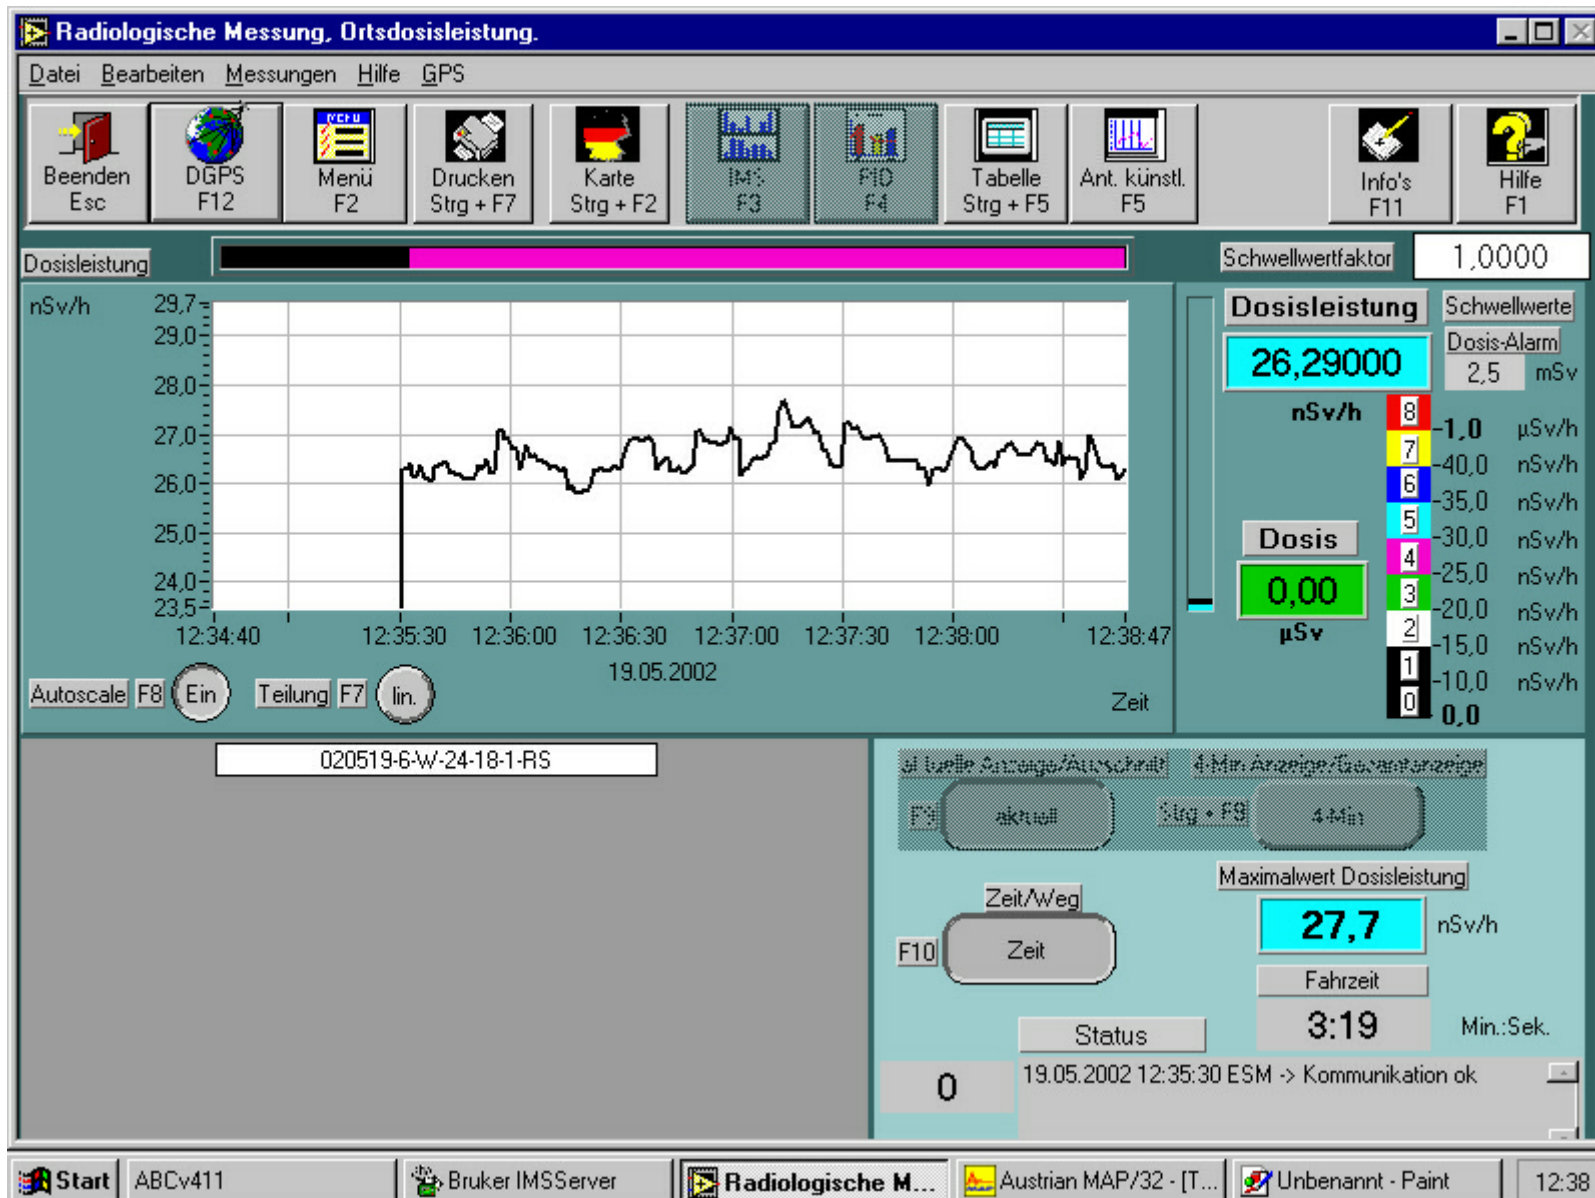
Radiologische Messung, Ortsdosisleistung.

Datei Bearbeiten Messungen Hilfe GPS

Beenden Esc
DGPS F12
Menü F2
Drucken Strg + F7
Karte Strg + F2
IMS F3
FID F4
Tabelle Strg + F5
Ant. künstl. F5
Info's F11
Hilfe F1

Dosisleistung

Schwellwertfaktor 1,0000

nSv/h
29,7
29,0
28,0
27,0
26,0
25,0
24,0
23,5
12:34:40 12:35:30 12:36:00 12:36:30 12:37:00 12:37:30 12:38:00 12:38:47
19.05.2002
Zeit

Autoscale F8 Ein Teilung F7 lin.

Dosisleistung
26,29000
nSv/h

Schwellwerte
Dosis-Alarm
2,5 mSv

8 -1,0 µSv/h
7 -40,0 nSv/h
6 -35,0 nSv/h
5 -30,0 nSv/h
4 -25,0 nSv/h
3 -20,0 nSv/h
2 -15,0 nSv/h
1 -10,0 nSv/h
0 0,0

Dosis
0,00
µSv

020519-6-W-24-18-1-RS

aktuelle Anzeige/Ausschnitt 4-Min Anzeige/Gesamtanzeige
F9 aktuell Strg + F9 4-Min

Maximalwert Dosisleistung
27,7 nSv/h

Zeit/Weg
F10 Zeit

Fahrzeit
3:19 Min.:Sek.

Status
0
19.05.2002 12:35:30 ESM -> Kommunikation ok

Start ABCv411 Bruker IMSServer Radiologische M... Austrian MAP/32 - [T... Unbenannt - Paint 12:38